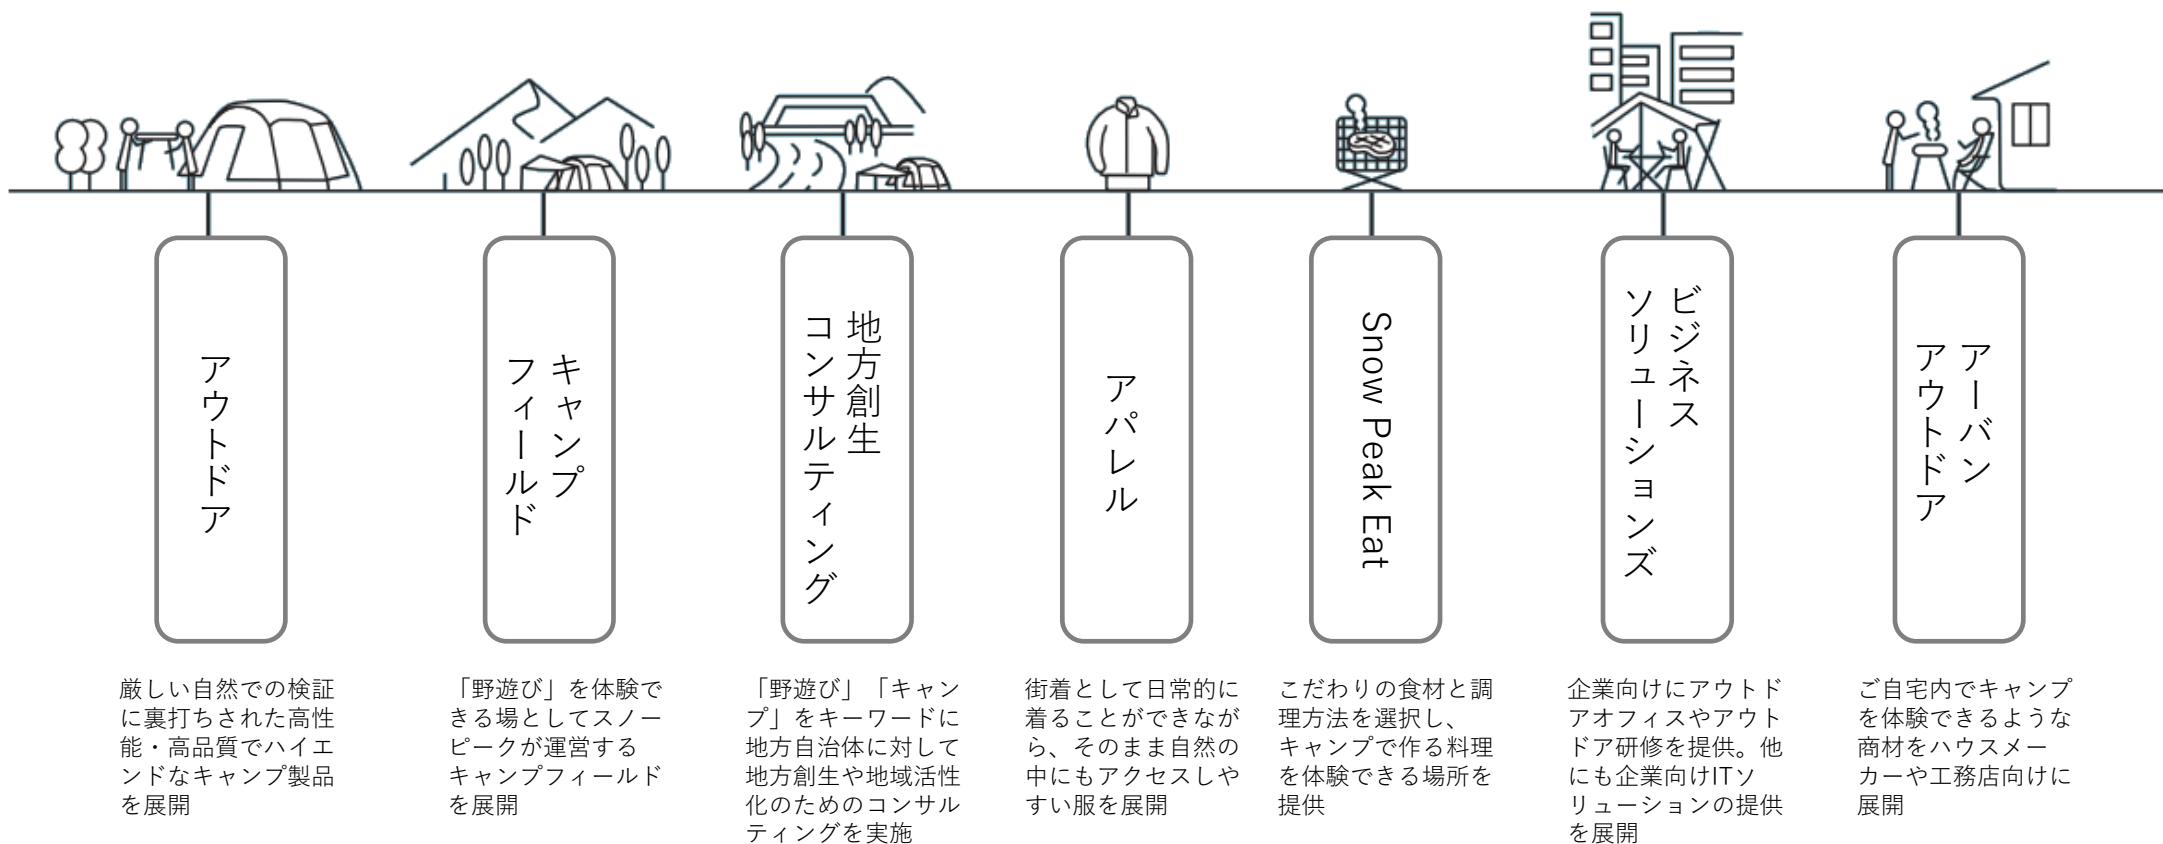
アウトドア

キャンプフィールド

地方創生コンサルティング

アパレル

Snow Peak Eat

ビジネスソリューションズ

アーバンアウトドア

厳しい自然での検証に裏打ちされた高性能・高品質でハイエンドなキャンプ製品を展開

「野遊び」を体験できる場としてスノーピークが運営するキャンプフィールドを展開

「野遊び」「キャンプ」をキーワードに地方自治体に対して地方創生や地域活性化のためのコンサルティングを実施

街着として日常的に着ることができながら、そのまま自然の中にもアクセスしやすい服を展開

こだわりの食材と調理方法を選択し、キャンプで作る料理を体験できる場所を提供

企業向けにアウトドアオフィスやアウトドア研修を提供。他にも企業向けITソリューションの提供を展開

ご自宅内でキャンプを体験できるような商材をハウスメーカーや工務店向けに展開